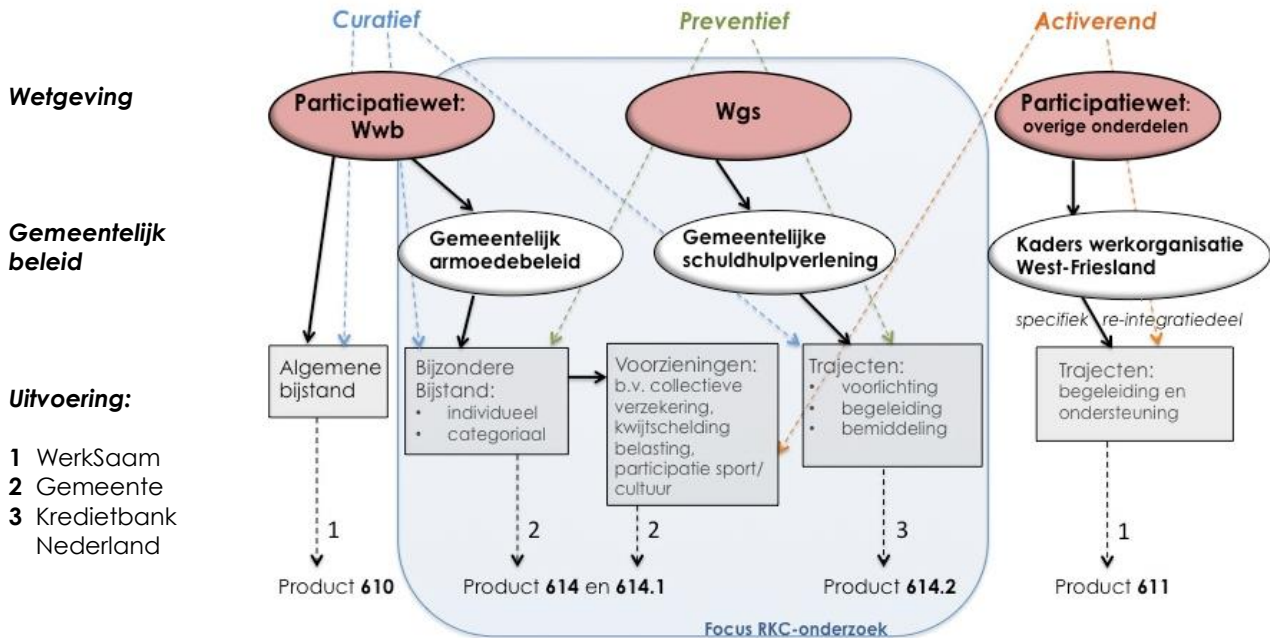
Curatief

Preventief

Activerend

Wetgeving

Participatiewet: Wwb

Wgs

Participatiewet: overige onderdelen

Gemeentelijk beleid

Gemeentelijk armoedebeleid

Gemeentelijke schuldhulpverlening

Kaders werkorganisatie West-Friesland

specifiek re-integratiedeel

Uitvoering:

1 WerkSaam
2 Gemeente
3 Kredietbank Nederland

Algemene bijstand

Bijzondere Bijstand:
• individueel
• categoriaal

Voorzieningen: b.v. collectieve verzekering, kwijtschelding belasting, participatie sport/ cultuur

Trajecten:
• voorlichting
• begeleiding
• bemiddeling

Trajecten: begeleiding en ondersteuning

1

2

2

3

1

Product **610**

Product **614** en **614.1**

Product **614.2**

Product **611**

Focus RKC-onderzoek